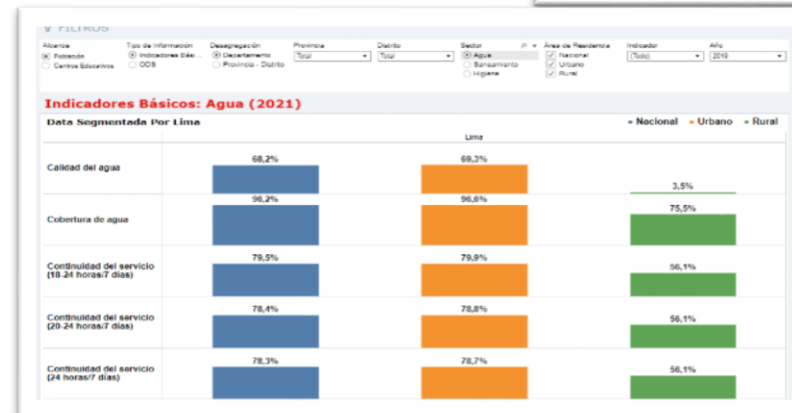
FILTROS

Alcance
Población
Centros Educativos

Tipo de Información
Indicadores Bási...
ODS

Desagregación
Departamento
Provincia - Distrito

Provincia
Total

Distrito
Total

Sector
Agua
Saneamiento
Higiene

Área de Residencia
Nacional
Urbano
Rural

Indicador
(Todo)

Año
2018

Indicadores Básicos: Agua (2021)

Data Segmentada Por Lima

Nacional Urbano Rural

Lima

| | | | |
|---|---|---|---|
| Calidad del agua | 68,2% | 69,3% | 3,5% |
| Cobertura de agua | 96,2% | 96,6% | 75,5% |
| Continuidad del servicio (18-24 horas/7 días) | 79,5% | 79,9% | 56,1% |
| Continuidad del servicio (20-24 horas/7 días) | 78,4% | 78,8% | 56,1% |
| Continuidad del servicio (24 horas/7 días) | 78,3% | 78,7% | 56,1% |